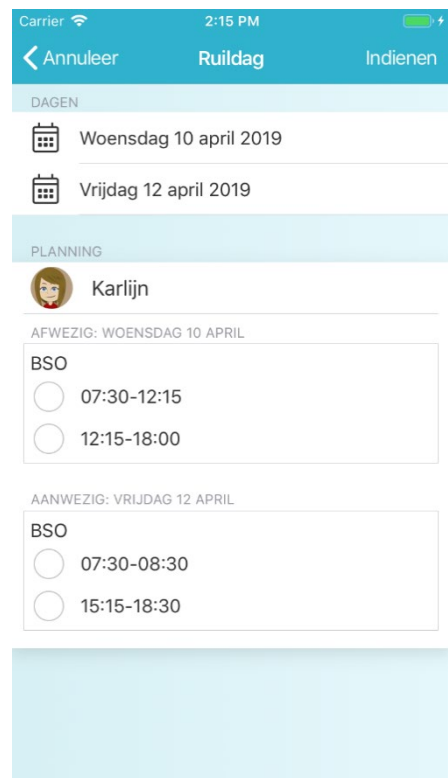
Carrier 2:15 PM

Annuleer Ruildag Indienen

DAGEN

Woensdag 10 april 2019

Vrijdag 12 april 2019

PLANNING

Karlijn

AFWEZIG: WOENSDAG 10 APRIL

BSO

07:30-12:15

12:15-18:00

AANWEZIG: VRIJDAG 12 APRIL

BSO

07:30-08:30

15:15-18:30